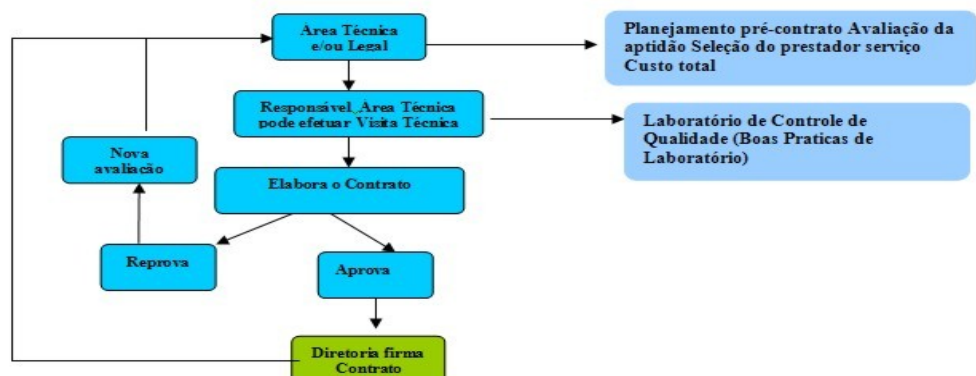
Área Técnica e/ou Legal

Planejamento pré-contrato Avaliação da aptidão Seleção do prestador serviço Custo total

Responsável_Área Técnica pode efetuar Visita Técnica

Laboratório de Controle de Qualidade (Boas Praticas de Laboratório)

Nova avaliação

Elabora o Contrato

Reprova

Aprova

Diretoria firma Contrato